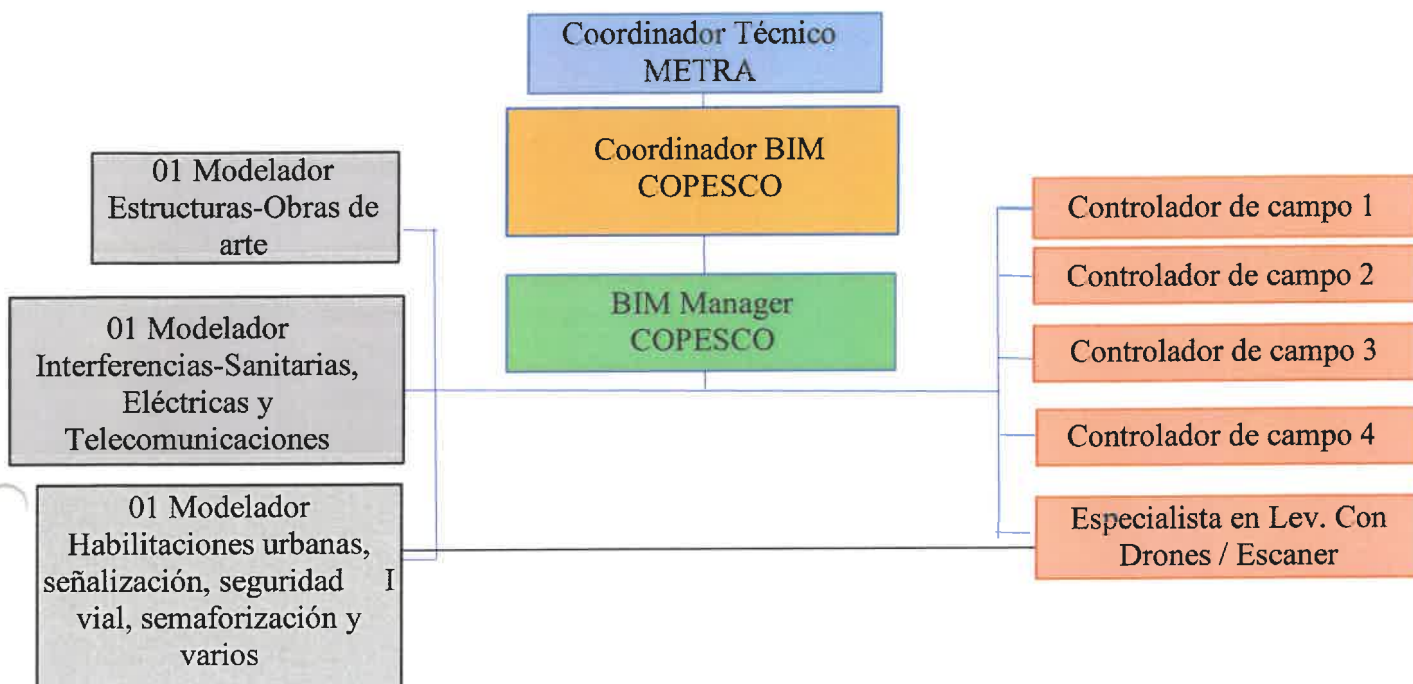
Coordinador Técnico
METRA

Coordinador BIM
COPESCO

BIM Manager
COPESCO

01 Modelador
Estructuras-Obras de arte

01 Modelador
Interferencias-Sanitarias, Eléctricas y Telecomunicaciones

01 Modelador
Habilitaciones urbanas, señalización, seguridad I vial, semaforización y varios

Controlador de campo 1

Controlador de campo 2

Controlador de campo 3

Controlador de campo 4

Especialista en Lev. Con Drones / Escaner